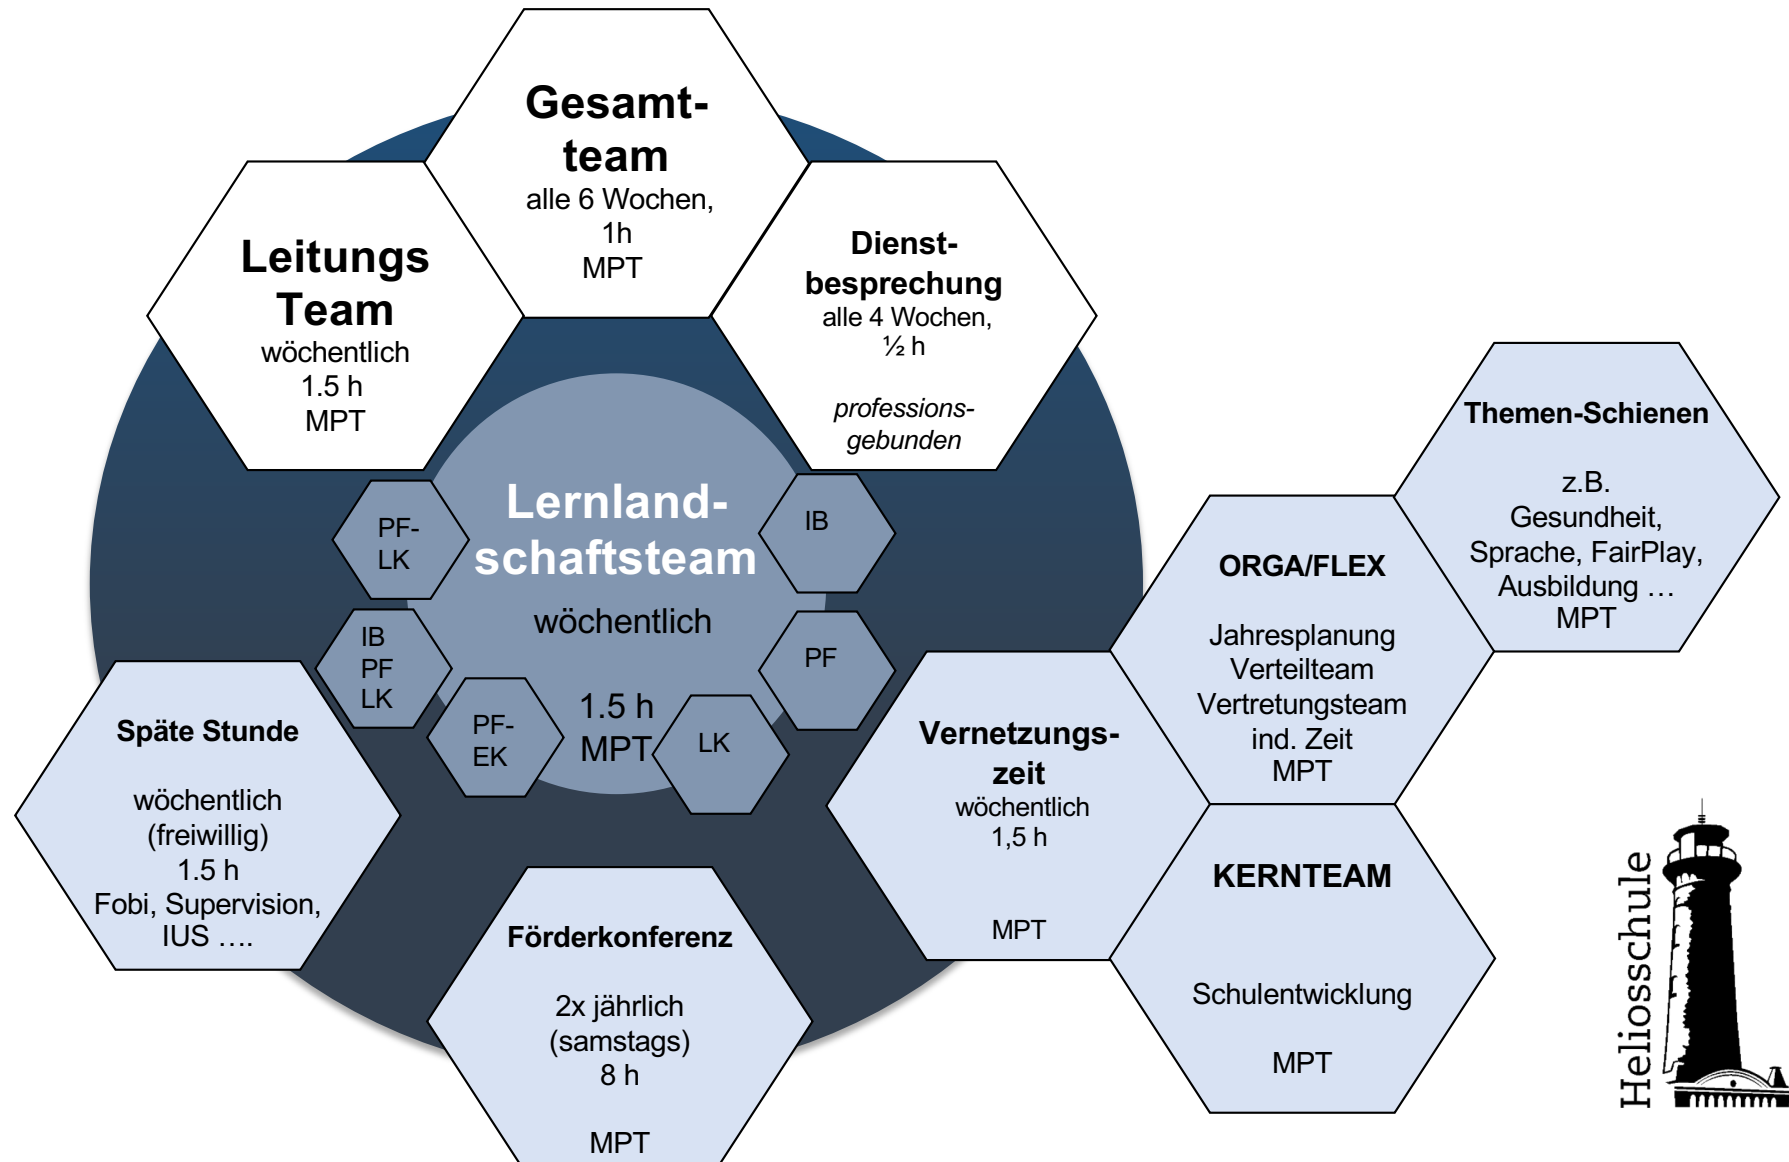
Gesamtteam
alle 6 Wochen, 1h
MPT

Leitungs Team
wöchentlich
1.5 h
MPT

Dienstbesprechung
alle 4 Wochen, ½ h

professionsgebunden

Lernlandschaftsteam
wöchentlich
1.5 h
MPT

PF-LK

IB

IB
PF
LK

PF

PF-EK

LK

Themen-Schienen

z.B.
Gesundheit, Sprache, FairPlay, Ausbildung …
MPT

ORGA/FLEX

Jahresplanung
Verteilteam
Vertretungsteam
ind. Zeit
MPT

Späte Stunde

wöchentlich
(freiwillig)
1.5 h
Fobi, Supervision, IUS ….

Vernetzungszeit
wöchentlich
1,5 h

MPT

KERNTEAM

Schulentwicklung

MPT

Förderkonferenz

2x jährlich
(samstags)
8 h

MPT

Heliosschule